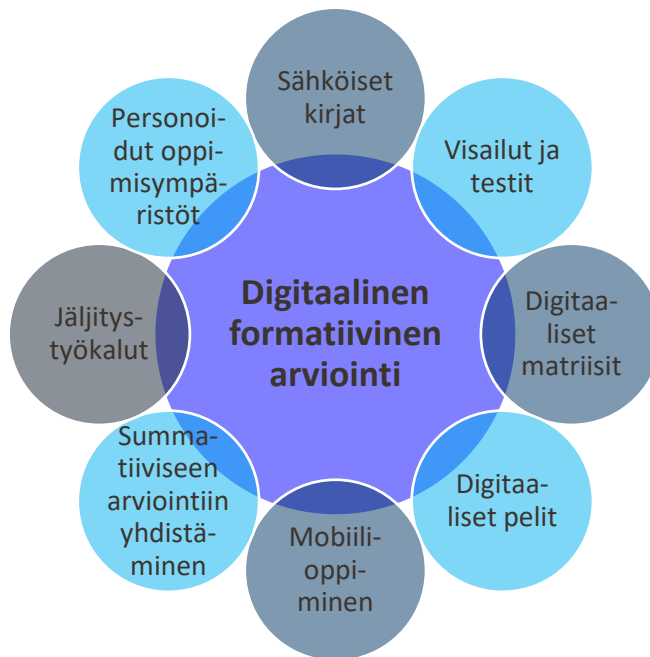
Sähköiset kirjat

Personoidut oppimisympäristöt

Visailut ja testit

Digitaalinen formatiivinen arviointi

Jäljitystyökalut

Digitaaliset matriisit

Summatiiviseen arviointiin yhdistäminen

Digitaaliset pelit

Mobiilioppiminen